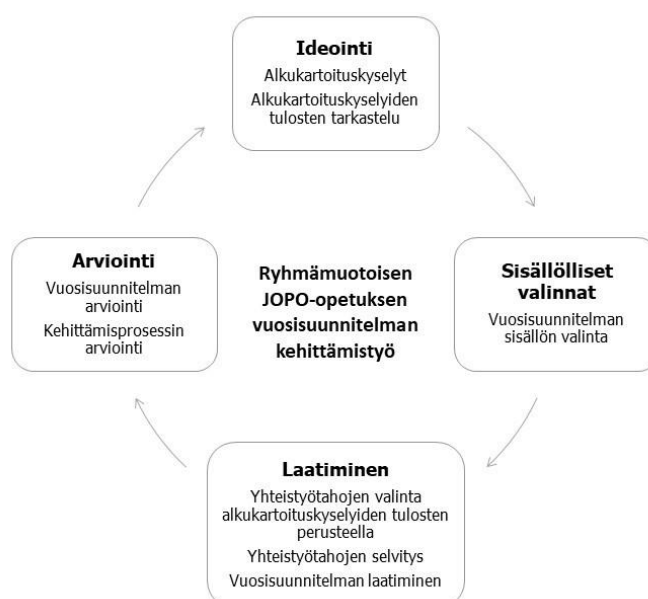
Ideointi
Alkukartoituskyselyt
Alkukartoituskyselyiden tulosten tarkastelu

Arviointi
Vuosisuunnitelman arviointi
Kehittämisprosessin arviointi

Ryhmämuotoisen JOPO-opetuksen vuosisuunnitelman kehittämistyö

Sisällölliset valinnat
Vuosisuunnitelman sisällön valinta

Laatiminen
Yhteistyötahojen valinta alkukartoituskyselyiden tulosten perusteella
Yhteistyötahojen selvitys
Vuosisuunnitelman laatiminen